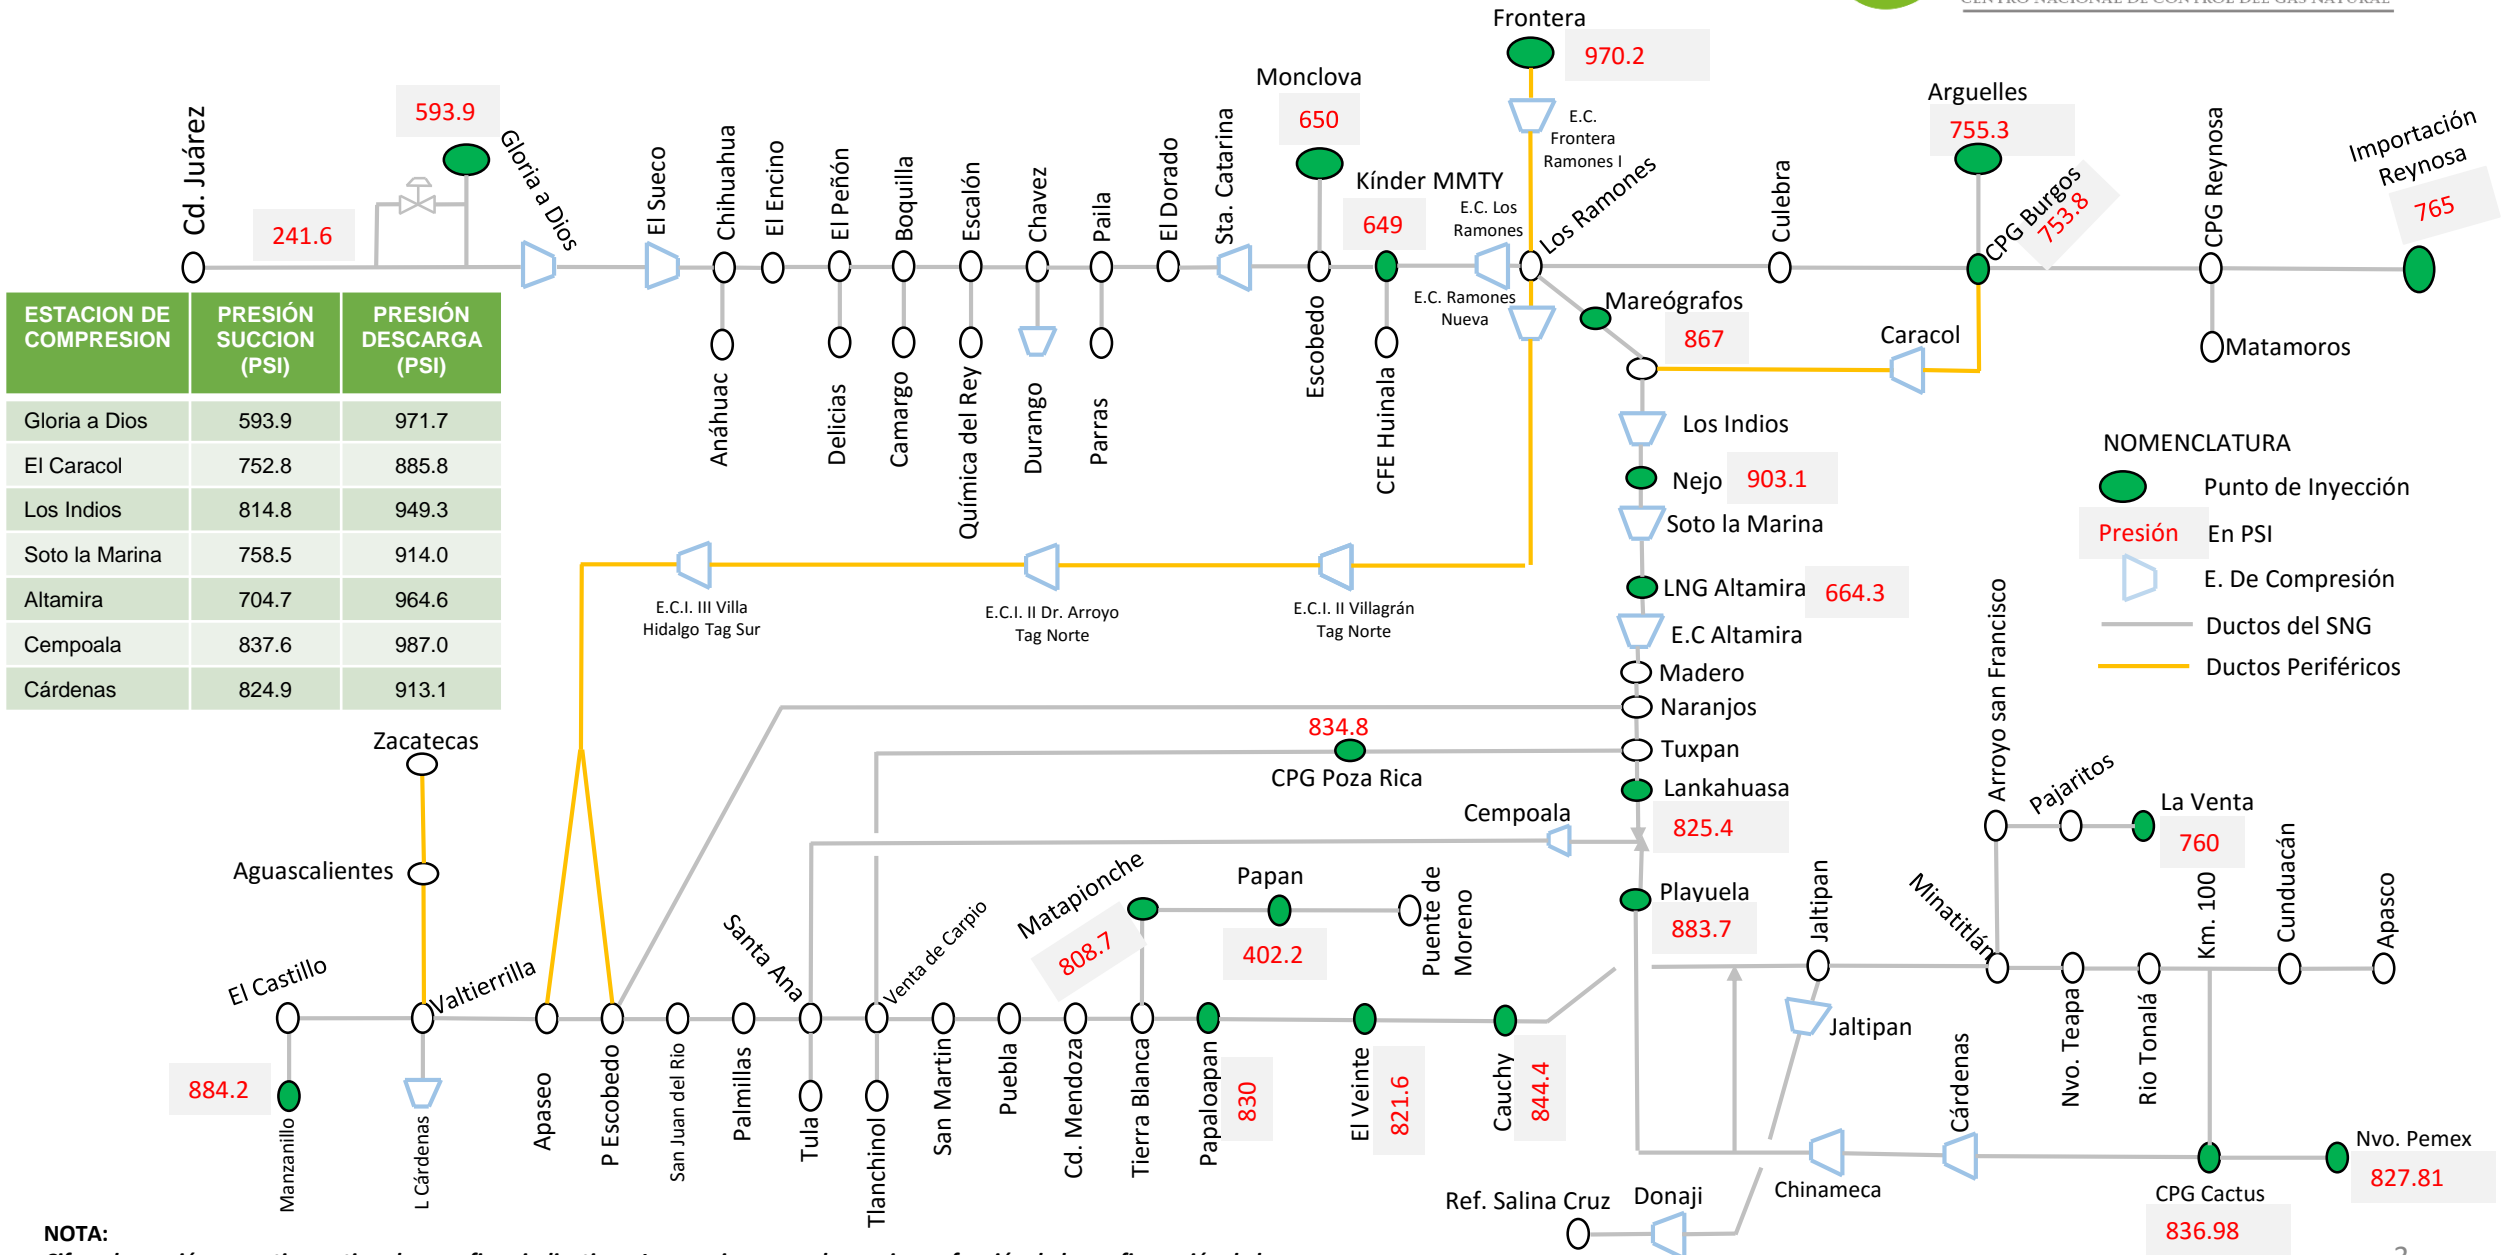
Frontera
970.2
Monclova
650
Kínder MMTY
649
E.C. Frontera Ramones I
E.C. Los Ramones
Los Ramones
E.C. Ramones Nueva
Arguelles
755.3
CPG Burgos
753.8
CPG Reynosa
Importación Reynosa
765
Matamoros
Culebra
Mareógrafos
867
Caracol
Cd. Juárez
241.6
593.9
Gloria a Dios
El Sueco
Chihuahua
El Encino
El Peñón
Boquilla
Escalón
Chavez
Paila
El Dorado
Sta. Catarina
Escobedo
CFE Huinala
Anáhuac
Delicias
Camargo
Química del Rey
Durango
Parras

| ESTACION DE COMPRESION | PRESIÓN SUCCION (PSI) | PRESIÓN DESCARGA (PSI) |
|---|---|---|
| Gloria a Dios | 593.9 | 971.7 |
| El Caracol | 752.8 | 885.8 |
| Los Indios | 814.8 | 949.3 |
| Soto la Marina | 758.5 | 914.0 |
| Altamira | 704.7 | 964.6 |
| Cempoala | 837.6 | 987.0 |
| Cárdenas | 824.9 | 913.1 |

Los Indios
Nejo
903.1
Soto la Marina
LNG Altamira
664.3
E.C Altamira
Madero
Naranjos
Tuxpan
Lankahuasa
825.4
Playuela
883.7
E.C.I. III Villa Hidalgo Tag Sur
E.C.I. II Dr. Arroyo Tag Norte
E.C.I. II Villagrán Tag Norte
NOMENCLATURA
Punto de Inyección
Presión
En PSI
E. De Compresión
Ductos del SNG
Ductos Periféricos
834.8
CPG Poza Rica
Cempoala
Zacatecas
Aguascalientes
El Castillo
Valtierrilla
Santa Ana
Venta de Carpio
Matapionche
808.7
Papan
402.2
Puente de Moreno
884.2
Manzanillo
L Cárdenas
Apaseo
P Escobedo
San Juan del Rio
Palmillas
Tula
Tlanchinol
San Martin
Puebla
Cd. Mendoza
Tierra Blanca
Papaloapan
830
El Veinte
821.6
Cauchy
844.4
Jaltipan
Jaltipan
Minatitlán
Arroyo san Francisco
Pajaritos
La Venta
760
Km. 100
Cunduacán
Apasco
Nvo. Teapa
Rio Tonalá
Cárdenas
Chinameca
Ref. Salina Cruz
Donaji
CPG Cactus
836.98
Nvo. Pemex
827.81
NOTA: